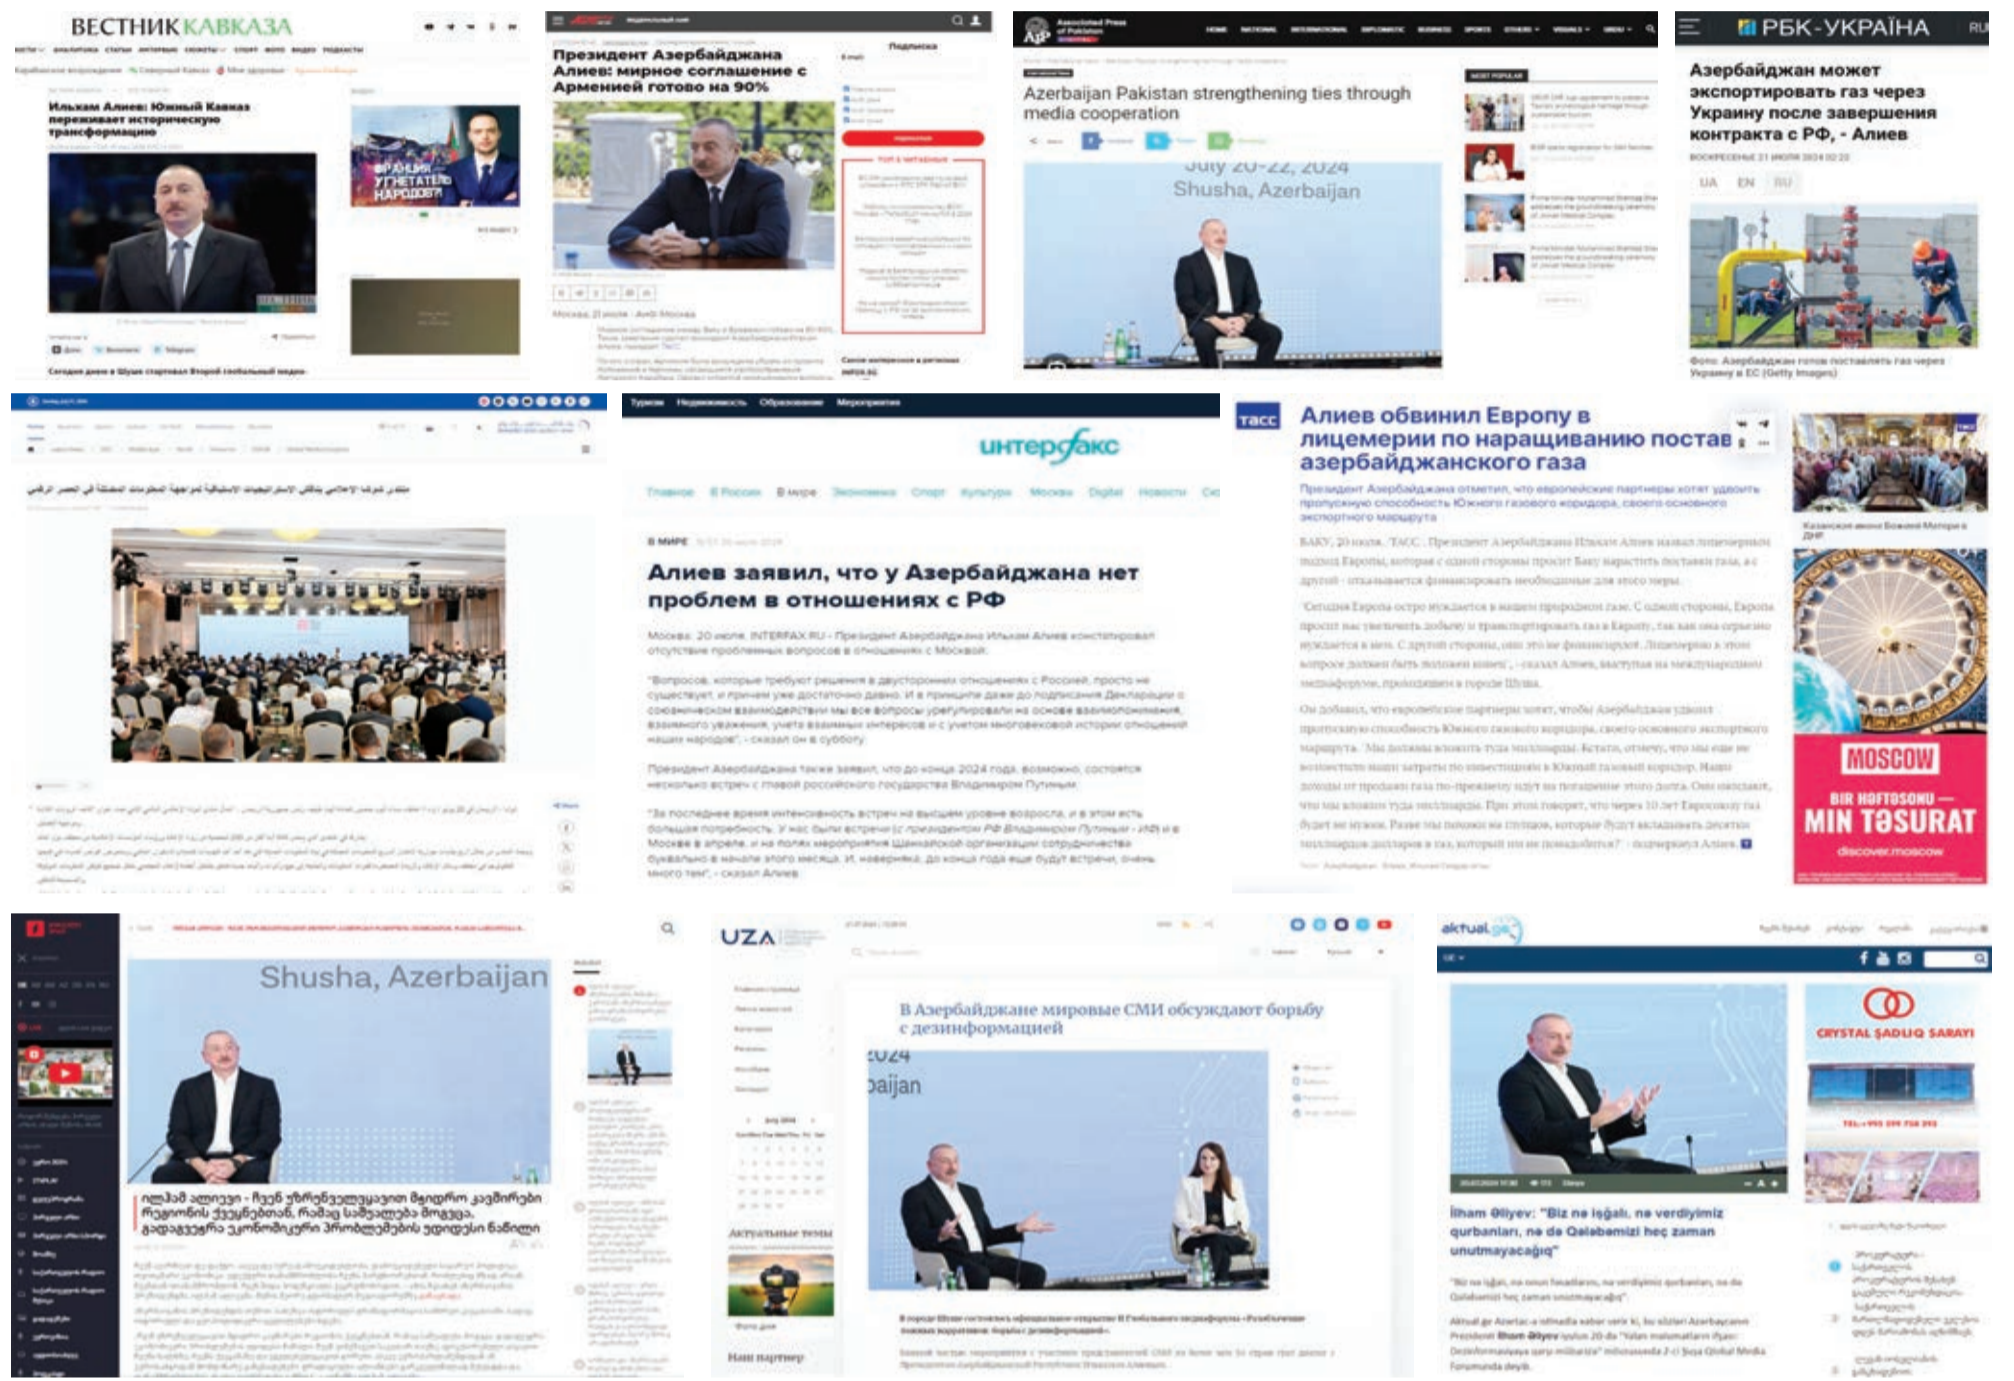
ВЕСТНИК КАВКАЗА

Ильхам Алиев: Южный Кавказ переживает историческую трансформацию

ФРАНЦИЯ – УГНЕТАТЕЛЬ НАРОДОВ?!

Президент Азербайджана Алиев: мирное соглашение с Арменией готово на 90%

Подписка

Москва, 21 июля · Axis Москва

Associated Press of Pakistan

Azerbaijan Pakistan strengthening ties through media cooperation

July 20-22, 2024
Shusha, Azerbaijan

РБК-УКРАЇНА

Азербайджан может экспортировать газ через Украину после завершения контракта с РФ, - Алиев

UA EN RU

интерфакс

В МИРЕ

Алиев заявил, что у Азербайджана нет проблем в отношениях с РФ

ТАСС

Алиев обвинил Европу в лицемерии по наращиванию поставок азербайджанского газа

Президент Азербайджана отметил, что европейские партнеры хотят удвоить пропускную способность Южного газового коридора, своего основного экспортного маршрута

MOSCOW
BIR HƏFTƏSONU — MIN TƏSURAT
discover.moscow

Shusha, Azerbaijan

UZA

В Азербайджане мировые СМИ обсуждают борьбу с дезинформацией

2024
baijan

Актуальные темы

Наш партнер

aktual.az

CRYSTAL ŞADLIQ SARAYI

İlham Əliyev: "Biz nə işğalı, nə verdiyimiz qurbanları, nə də Qələbəmizi heç zaman unutmayacağıq"